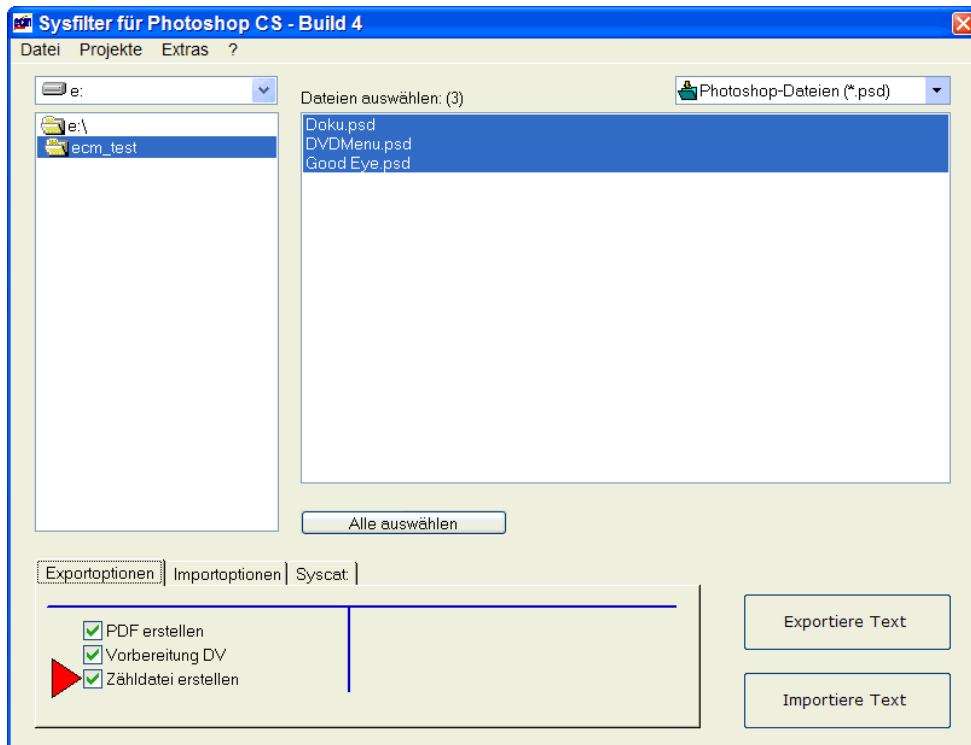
Sysfilter für Photoshop CS - Build 4

Datei Projekte Extras ?

e:

e:\
ecm_test

Dateien auswählen: (3)

Photoshop-Dateien (*.psd)

Doku.psd
DVDMenu.psd
Good Eye.psd

Alle auswählen

Exportoptionen | Importoptionen | Syscat

PDF erstellen
Vorbereitung DV
Zähldatei erstellen

Exportiere Text

Importiere Text